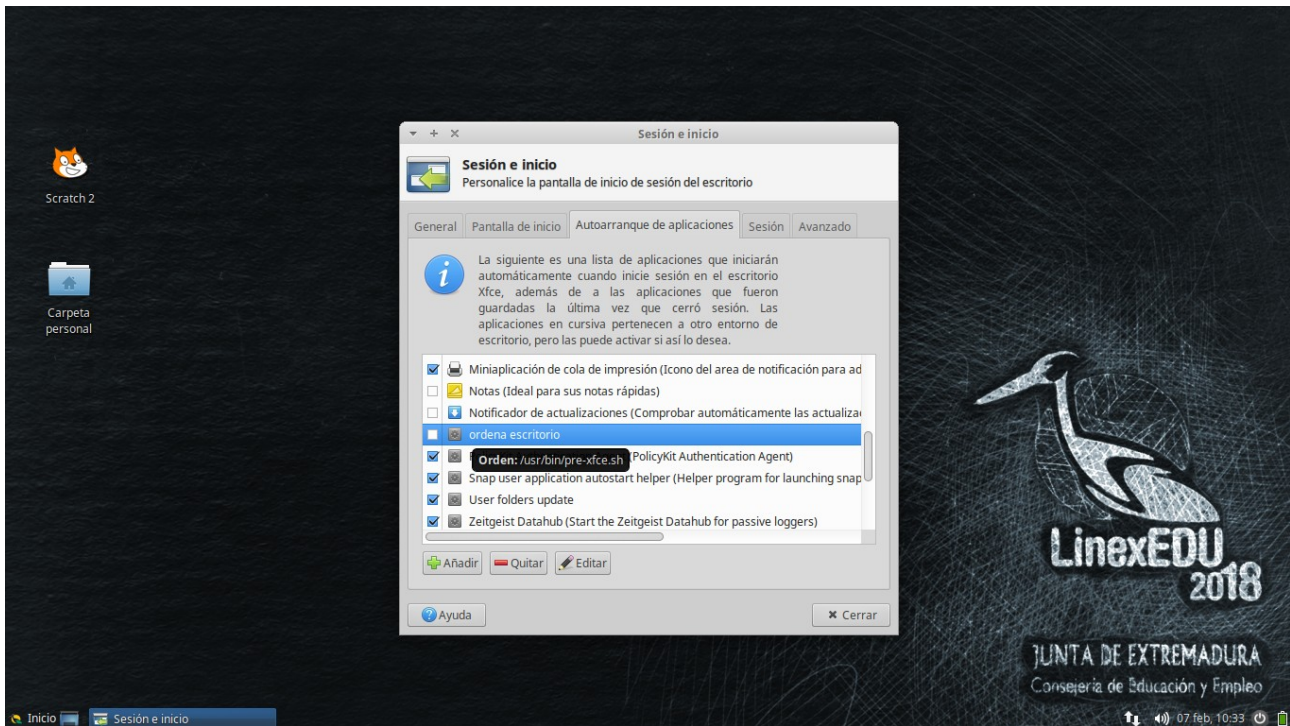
Scratch 2

Carpeta personal

Sesión e inicio

Sesión e inicio
Personalice la pantalla de inicio de sesión del escritorio

General | Pantalla de inicio | Autoarranque de aplicaciones | Sesión | Avanzado

La siguiente es una lista de aplicaciones que iniciarán automáticamente cuando inicie sesión en el escritorio Xfce, además de a las aplicaciones que fueron guardadas la última vez que cerró sesión. Las aplicaciones en cursiva pertenecen a otro entorno de escritorio, pero las puede activar si así lo desea.

Miniaplicación de cola de impresión (Icono del area de notificación para ad
Notas (Ideal para sus notas rápidas)
Notificador de actualizaciones (Comprobar automáticamente las actualiza
ordena escritorio
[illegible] (PolicyKit Authentication Agent)
Orden: /usr/bin/pre-xfce.sh
Snap user application autostart helper (Helper program for launching snap
User folders update
Zeitgeist Datahub (Start the Zeitgeist Datahub for passive loggers)

Añadir | Quitar | Editar

Ayuda | Cerrar

LinexEDU 2018

JUNTA DE EXTREMADURA
Consejería de Educación y Empleo

Inicio | Sesión e inicio

07 feb, 10:33